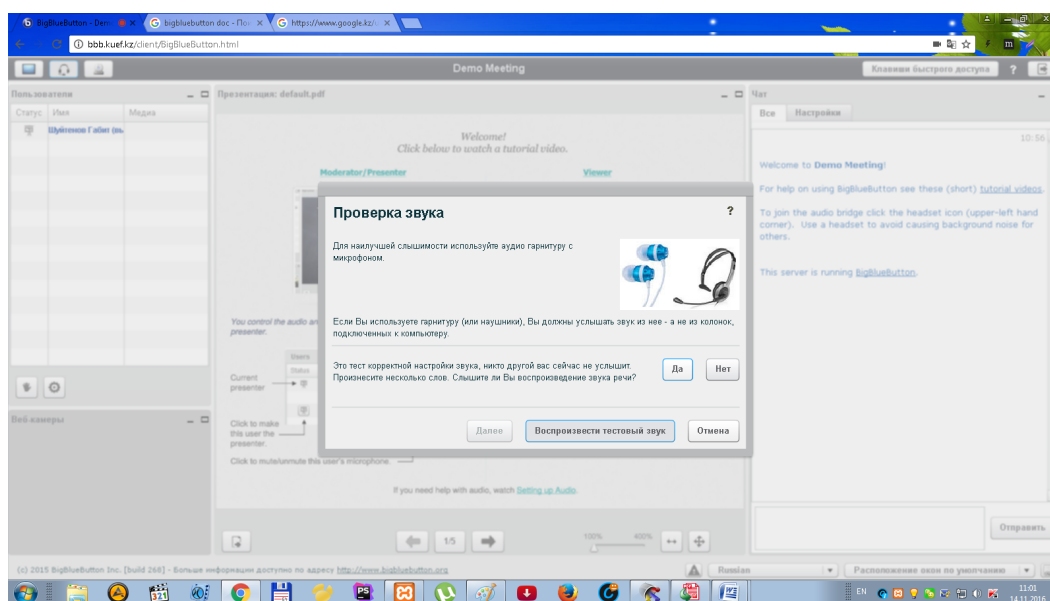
BigBlueButton - Demo × bigbluebutton doc - Пои × https://www.google.kz/ ×

bbb.kuef.kz/client/BigBlueButton.html

Demo Meeting

Клавиши быстрого доступа ?

Пользователи

Статус Имя Медиа

Шуйтенов Габит (вы)

Веб камеры

Презентация: default.pdf

Welcome!
Click below to watch a tutorial video.

Moderator/Presenter

Viewer

You control the audio an presenter.

Users
Status

Current presenter

Click to make this user the presenter.

Click to mute/unmute this user's microphone.

If you need help with audio, watch Setting up Audio.

1/5

100% 400%

Чат

Все Настройки

10:56

Welcome to Demo Meeting!

For help on using BigBlueButton see these (short) tutorial videos.

To join the audio bridge click the headset icon (upper-left hand corner). Use a headset to avoid causing background noise for others.

This server is running BigBlueButton.

Отправить

Проверка звука

?

Для наилучшей слышимости используйте аудио гарнитуру с микрофоном.

Если Вы используете гарнитуру (или наушники), Вы должны услышать звук из нее - а не из колонок, подключенных к компьютеру.

Это тест корректной настройки звука, никто другой вас сейчас не услышит. Произнесите несколько слов. Слышите ли Вы воспроизведение звука речи?

Да

Нет

Далее

Воспроизвести тестовый звук

Отмена

(c) 2015 BigBlueButton Inc. [build 268] - Больше информации доступно по адресу http://www.bigbluebutton.org

Russian

Расположение окон по умолчанию

EN

11:01
14.11.2016